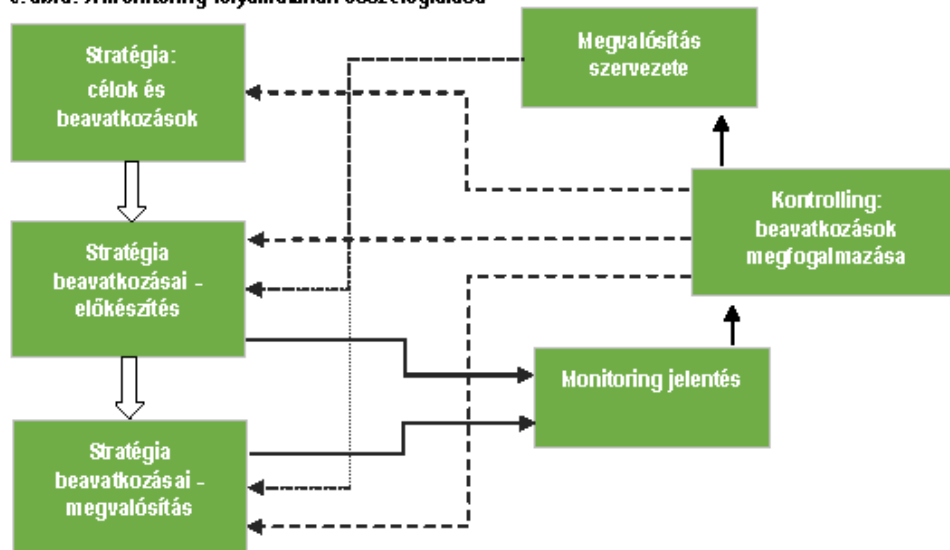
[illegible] ábra: A monitoring folyamatának összefüggései

Stratégia: célok és beavatkozások

Megvalósítás szervezete

Kontrolling: beavatkozások megfogalmazása

Stratégia beavatkozásai - előkészítés

Monitoring jelentés

Stratégia beavatkozásai - megvalósítás